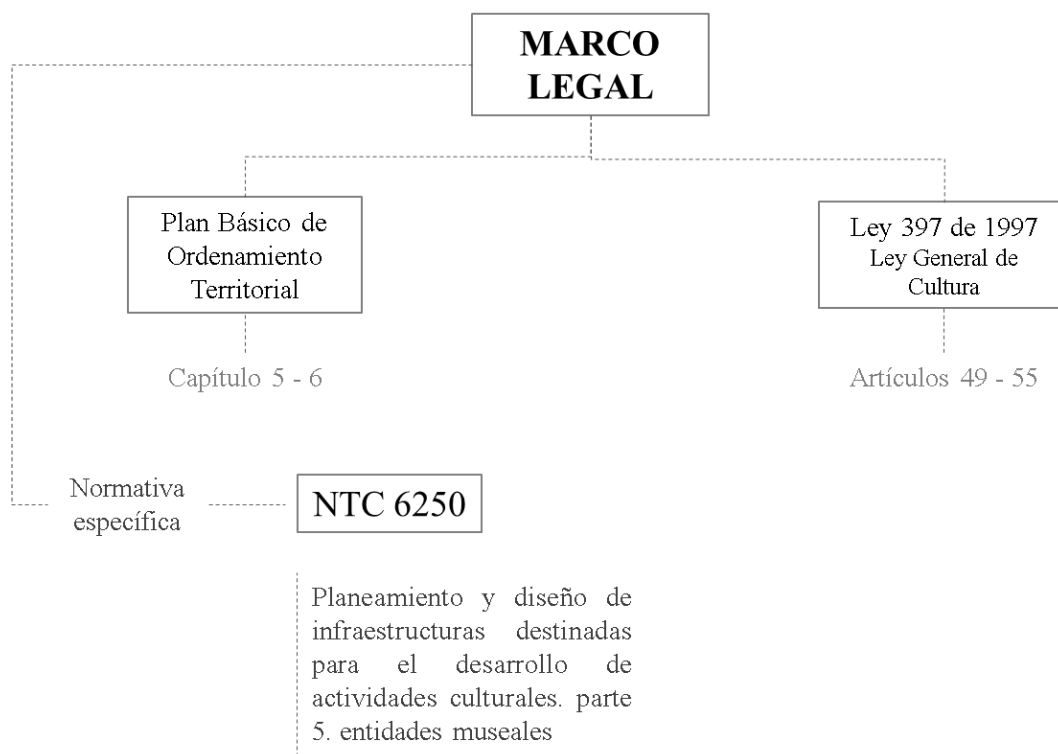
MARCO LEGAL

Plan Básico de Ordenamiento Territorial

Capítulo 5 - 6

Ley 397 de 1997
Ley General de Cultura

Artículos 49 - 55

Normativa específica

NTC 6250

Planeamiento y diseño de infraestructuras destinadas para el desarrollo de actividades culturales. parte 5. entidades museales